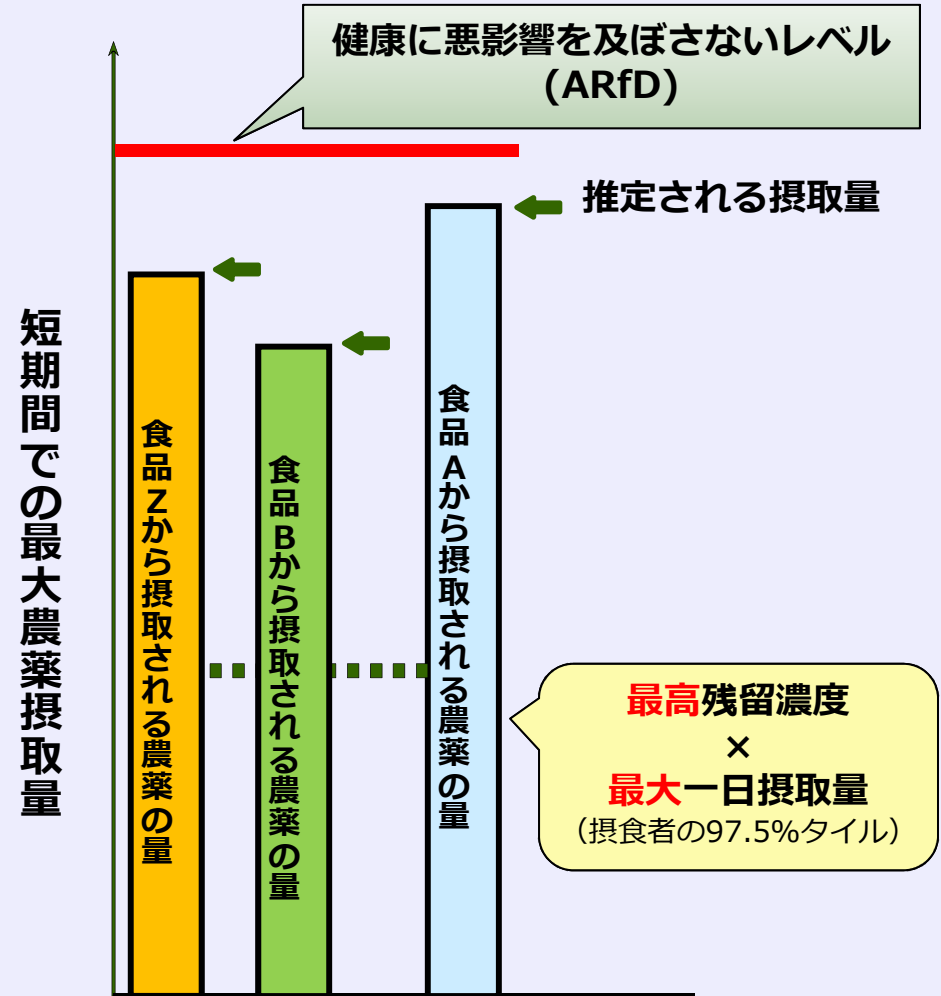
健康に悪影響を及ぼさないレベル
(ARfD)

推定される摂取量

短期間での最大農薬摂取量

食品Zから摂取される農薬の量

食品Bから摂取される農薬の量

食品Aから摂取される農薬の量

最高残留濃度
×
最大一日摂取量
（摂食者の97.5%タイル）